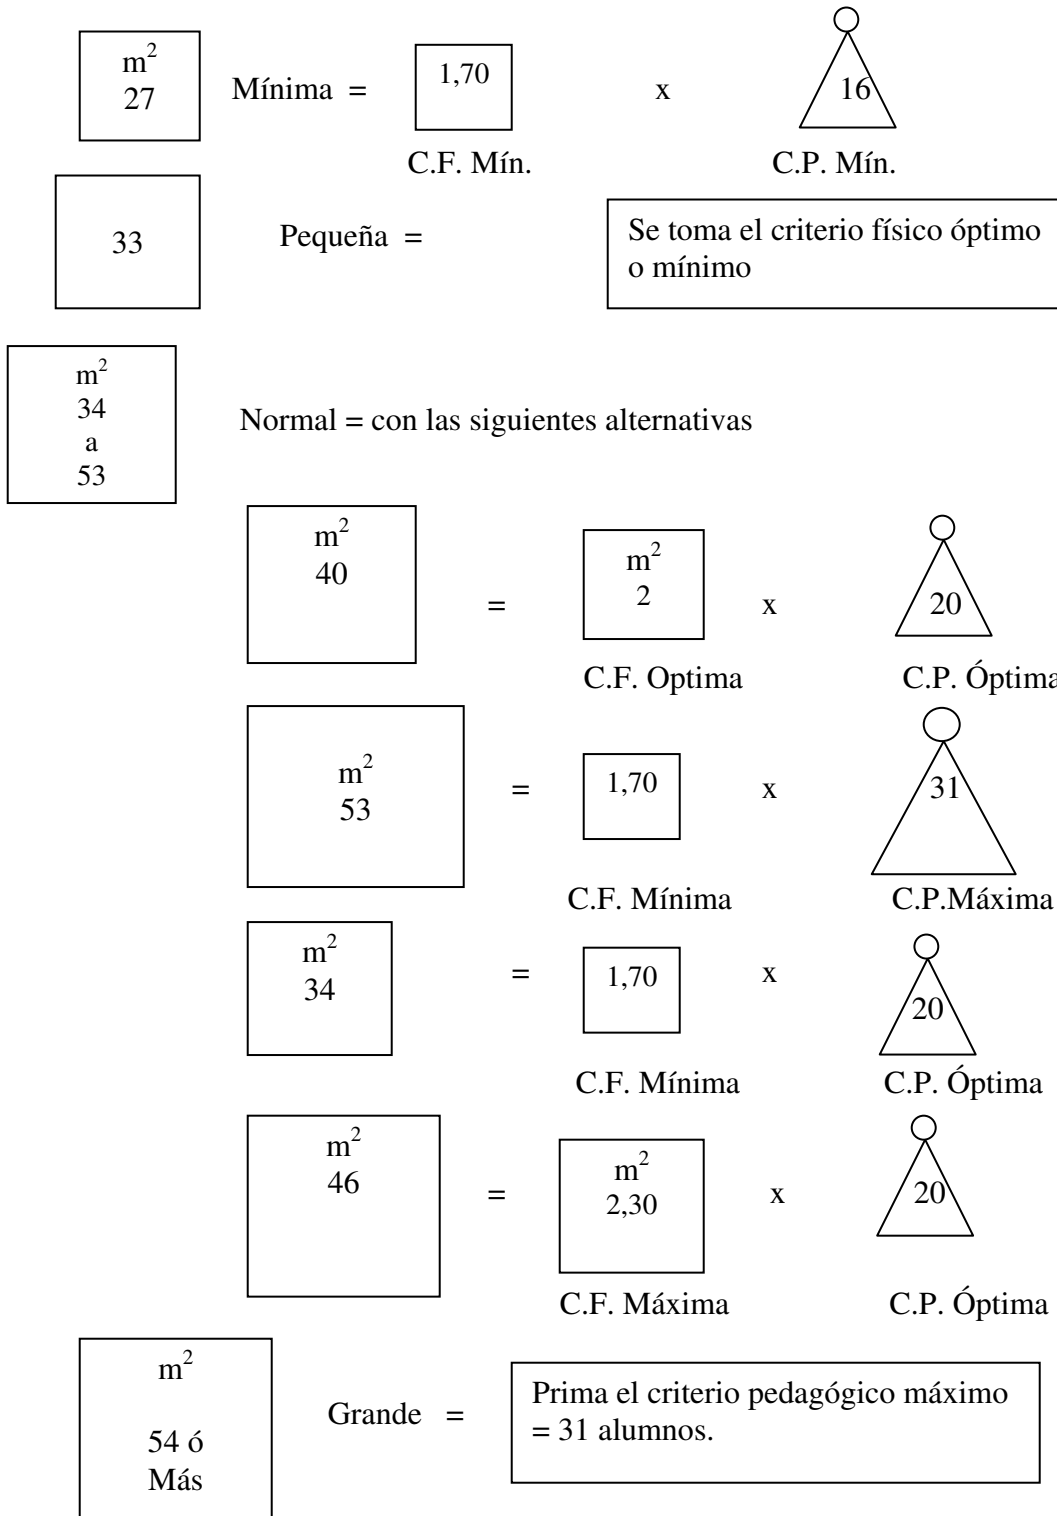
$m^2$
27

Mínima =

1,70

x

16

C.F. Mín.

C.P. Mín.

33

Pequeña =

Se toma el criterio físico óptimo o mínimo

$m^2$
34
a
53

Normal = con las siguientes alternativas

$m^2$
40

=

$m^2$
2

x

20

C.F. Optima

C.P. Óptima

$m^2$
53

=

1,70

x

31

C.F. Mínima

C.P.Máxima

$m^2$
34

=

1,70

x

20

C.F. Mínima

C.P. Óptima

$m^2$
46

=

$m^2$
2,30

x

20

C.F. Máxima

C.P. Óptima

$m^2$

54 ó
Más

Grande =

Prima el criterio pedagógico máximo = 31 alumnos.